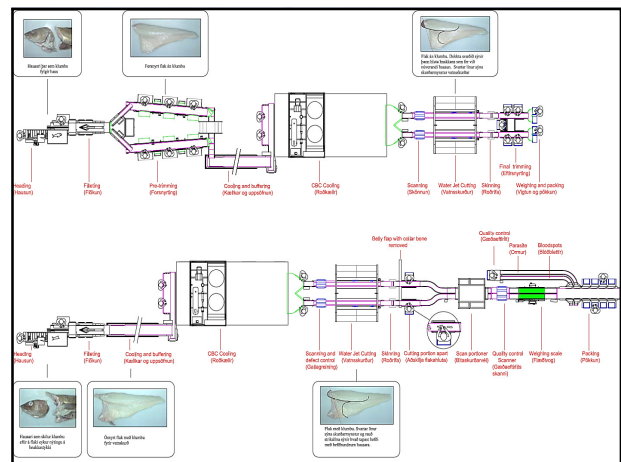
Hausað þar sem klumba fylgir haus

Forsnyrt flak án klumbu

Flak án klumbu. Skildu eruskilt sýnir þann hluta hnakkans sem fer við mismunandi hausun. Svartar línur sýna skurðarmynstur vatnsskurðar

Heading (Hausun)

Filleting (Flökun)

Pre-trimming (Forsnyrting)

Cooling and buffering (Kæling og uppsöfnun)

CBC Cooling (Roðkæling)

Scanning (Skönnun)

Water Jet Cutting (Vatnsskurður)

Skinning (Roðrifts)

Final trimming (Eftirsnyrting)

Weighing and packing (Vigtun og pökkun)

Belly flap with collar bone removed

Quality control (Gæðaeftirlit)

Parasite (Ormur)

Bloodspots (Blóðblettir)

Heading (Hausun)

Filleting (Flökun)

Cooling and buffering (Kæling og uppsöfnun)

CBC Cooling (Roðkæling)

Scanning and defect control (Gallagreining)

Water Jet Cutting (Vatnsskurður)

Skinning (Roðrifts)

Cutting portion apart (Aðskilja flakahluta)

Scan portioner (Bitaskurðarvél)

Quality control Scanner (Gæðaeftirlits skanni)

Weighing scale (Flæðivog)

Packing (Pökkun)

Hausað sem skilur klumbu eftir á flaki og kraga á hnakkastykki

Ósnyrt flak með klumbu fyrir vatnskurð

Flak með klumbu. Svartar línur sýna skurðarmynstur og rauð strikalína sýnir hvað tapast hefði með hefðbundinni hausun.